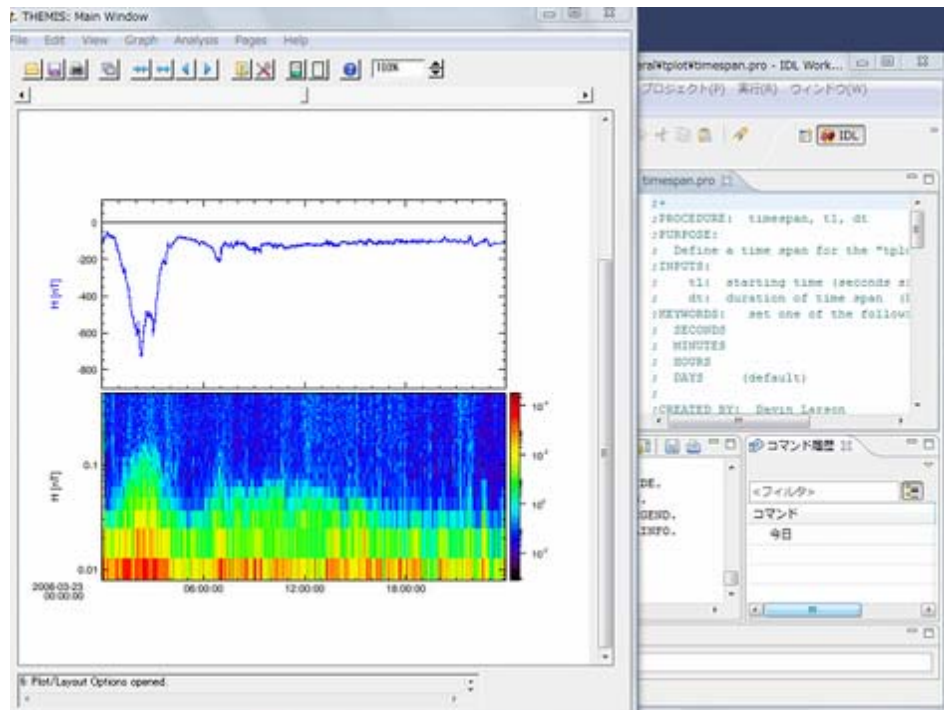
THEMIS: Main Window

File Edit View Graph Analysis Pages Help

100%

0

-200

-400

-600

-800

H [nT]

0.1

0.01

H [nT]

2006-03-23
00:00:00

06:00:00

12:00:00

18:00:00

$10^{-4}$

$10^{-3}$

$10^{-2}$

$10^{-1}$

6: Plot/Layout Options opened

eral¥tplot¥timespan.pro - IDL Work...

プロジェクト(P) 実行(R) ウィンドウ(W)

IDL

timespan.pro

;+
;PROCEDURE: timespan, t1, dt
;PURPOSE:
; Define a time span for the "tpl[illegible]
;INPUTS:
; t1: starting time (seconds s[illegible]
; dt: duration of time span (I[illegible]
;KEYWORDS: set one of the followi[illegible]
; SECONDS
; MINUTES
; HOURS
; DAYS (default)
;
;CREATED BY: Davin Larson

DE.
.
GEND.
INFO.

コマンド履歴

<フィルタ>

コマンド

今日